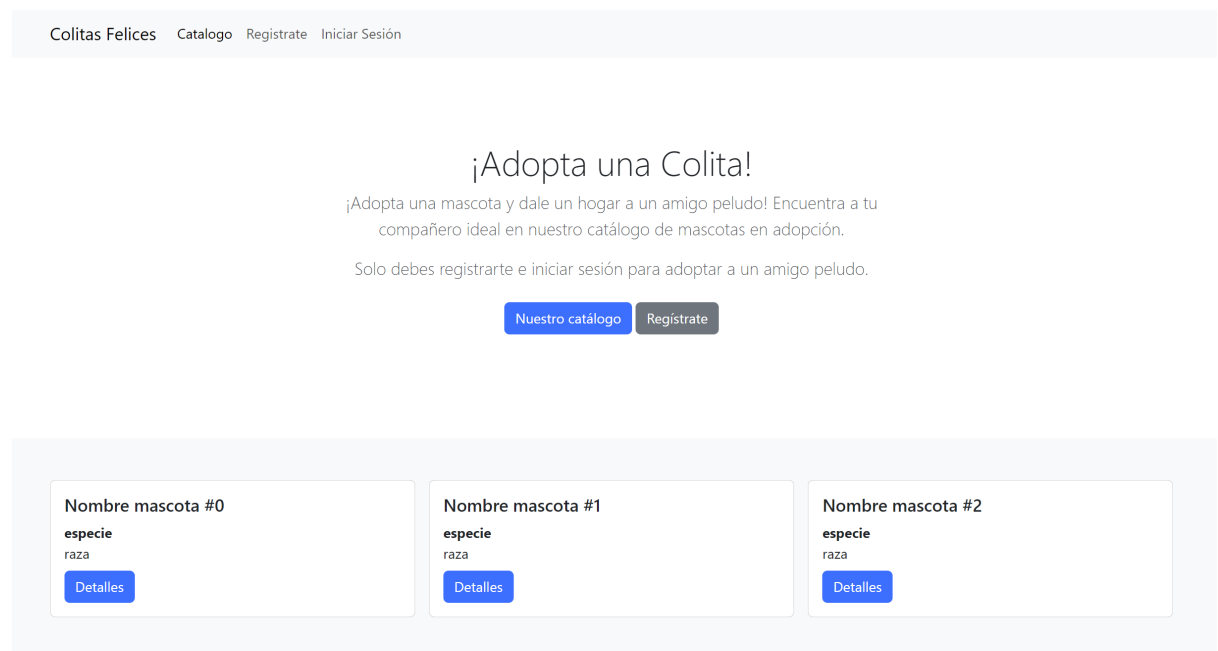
Colitas Felices Catalogo Registrate Iniciar Sesión

¡Adopta una Colita!

¡Adopta una mascota y dale un hogar a un amigo peludo! Encuentra a tu compañero ideal en nuestro catálogo de mascotas en adopción.

Solo debes registrarte e iniciar sesión para adoptar a un amigo peludo.

Nuestro catálogo Regístrate

Nombre mascota #0
especie
raza
Detalles

Nombre mascota #1
especie
raza
Detalles

Nombre mascota #2
especie
raza
Detalles